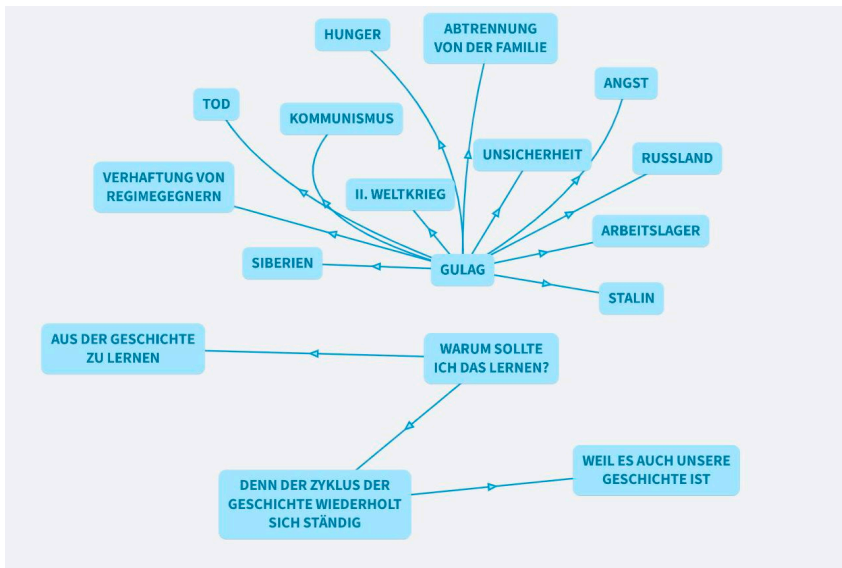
HUNGER

ABTRENNUNG VON DER FAMILIE

ANGST

TOD

KOMMUNISMUS

UNSICHERHEIT

RUSSLAND

VERHAFTUNG VON REGIMEGEGNERN

II. WELTKRIEG

ARBEITSLAGER

SIBERIEN

GULAG

STALIN

AUS DER GESCHICHTE ZU LERNEN

WARUM SOLLTE ICH DAS LERNEN?

WEIL ES AUCH UNSERE GESCHICHTE IST

DENN DER ZYKLUS DER GESCHICHTE WIEDERHOLT SICH STÄNDIG